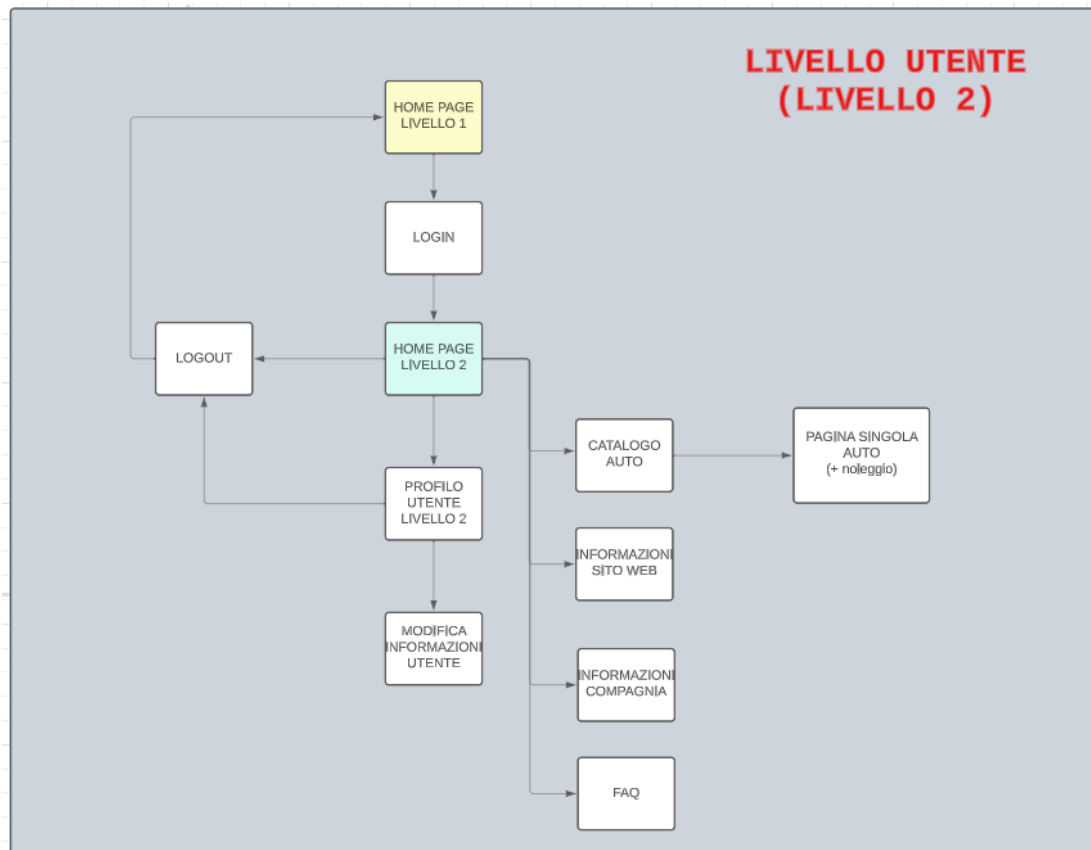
LIVELLO UTENTE
(LIVELLO 2)

HOME PAGE LIVELLO 1

LOGIN

LOGOUT

HOME PAGE LIVELLO 2

CATALOGO AUTO

PAGINA SINGOLA AUTO
(+ noleggio)

PROFILO UTENTE LIVELLO 2

INFORMAZIONI SITO WEB

MODIFICA INFORMAZIONI UTENTE

INFORMAZIONI COMPAGNIA

FAQ